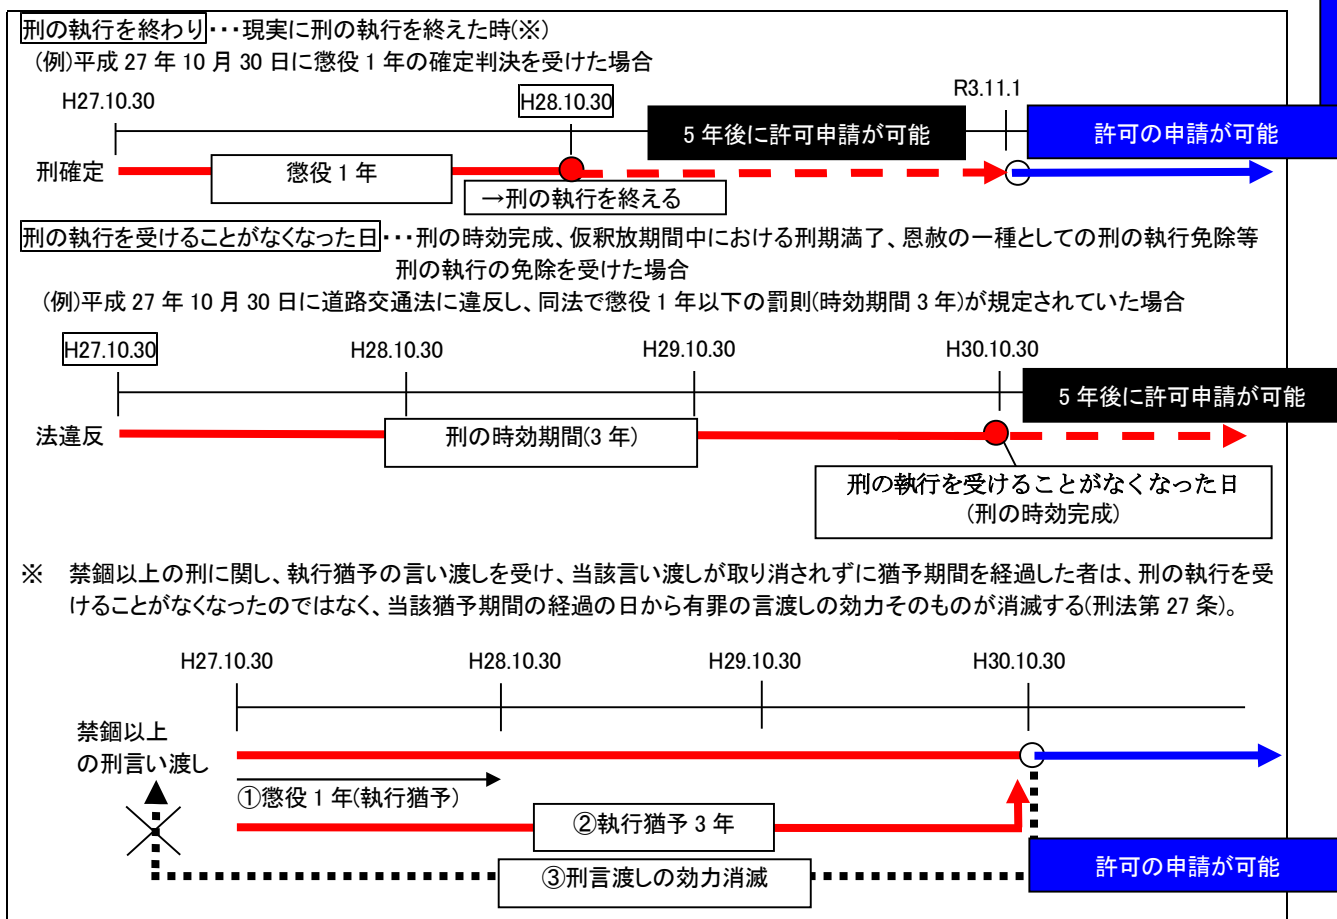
刑の執行を終わり・・・現実に刑の執行を終えた時(※)
(例)平成 27 年 10 月 30 日に懲役 1 年の確定判決を受けた場合

H27.10.30
H28.10.30
R3.11.1
5 年後に許可申請が可能
許可の申請が可能
刑確定
懲役 1 年
→刑の執行を終える

刑の執行を受けることがなくなった日・・・刑の時効完成、仮釈放期間中における刑期満了、恩赦の一種としての刑の執行免除等刑の執行の免除を受けた場合
(例)平成 27 年 10 月 30 日に道路交通法に違反し、同法で懲役 1 年以下の罰則(時効期間 3 年)が規定されていた場合

H27.10.30
H28.10.30
H29.10.30
H30.10.30
5 年後に許可申請が可能
法違反
刑の時効期間(3 年)
刑の執行を受けることがなくなった日
(刑の時効完成)

※ 禁錮以上の刑に関し、執行猶予の言い渡しを受け、当該言い渡しが取り消されずに猶予期間を経過した者は、刑の執行を受けることがなくなったのではなく、当該猶予期間の経過の日から有罪の言渡しの効力そのものが消滅する(刑法第 27 条)。

H27.10.30
H28.10.30
H29.10.30
H30.10.30
禁錮以上
の刑言い渡し
①懲役 1 年(執行猶予)
②執行猶予 3 年
③刑言渡しの効力消滅
許可の申請が可能